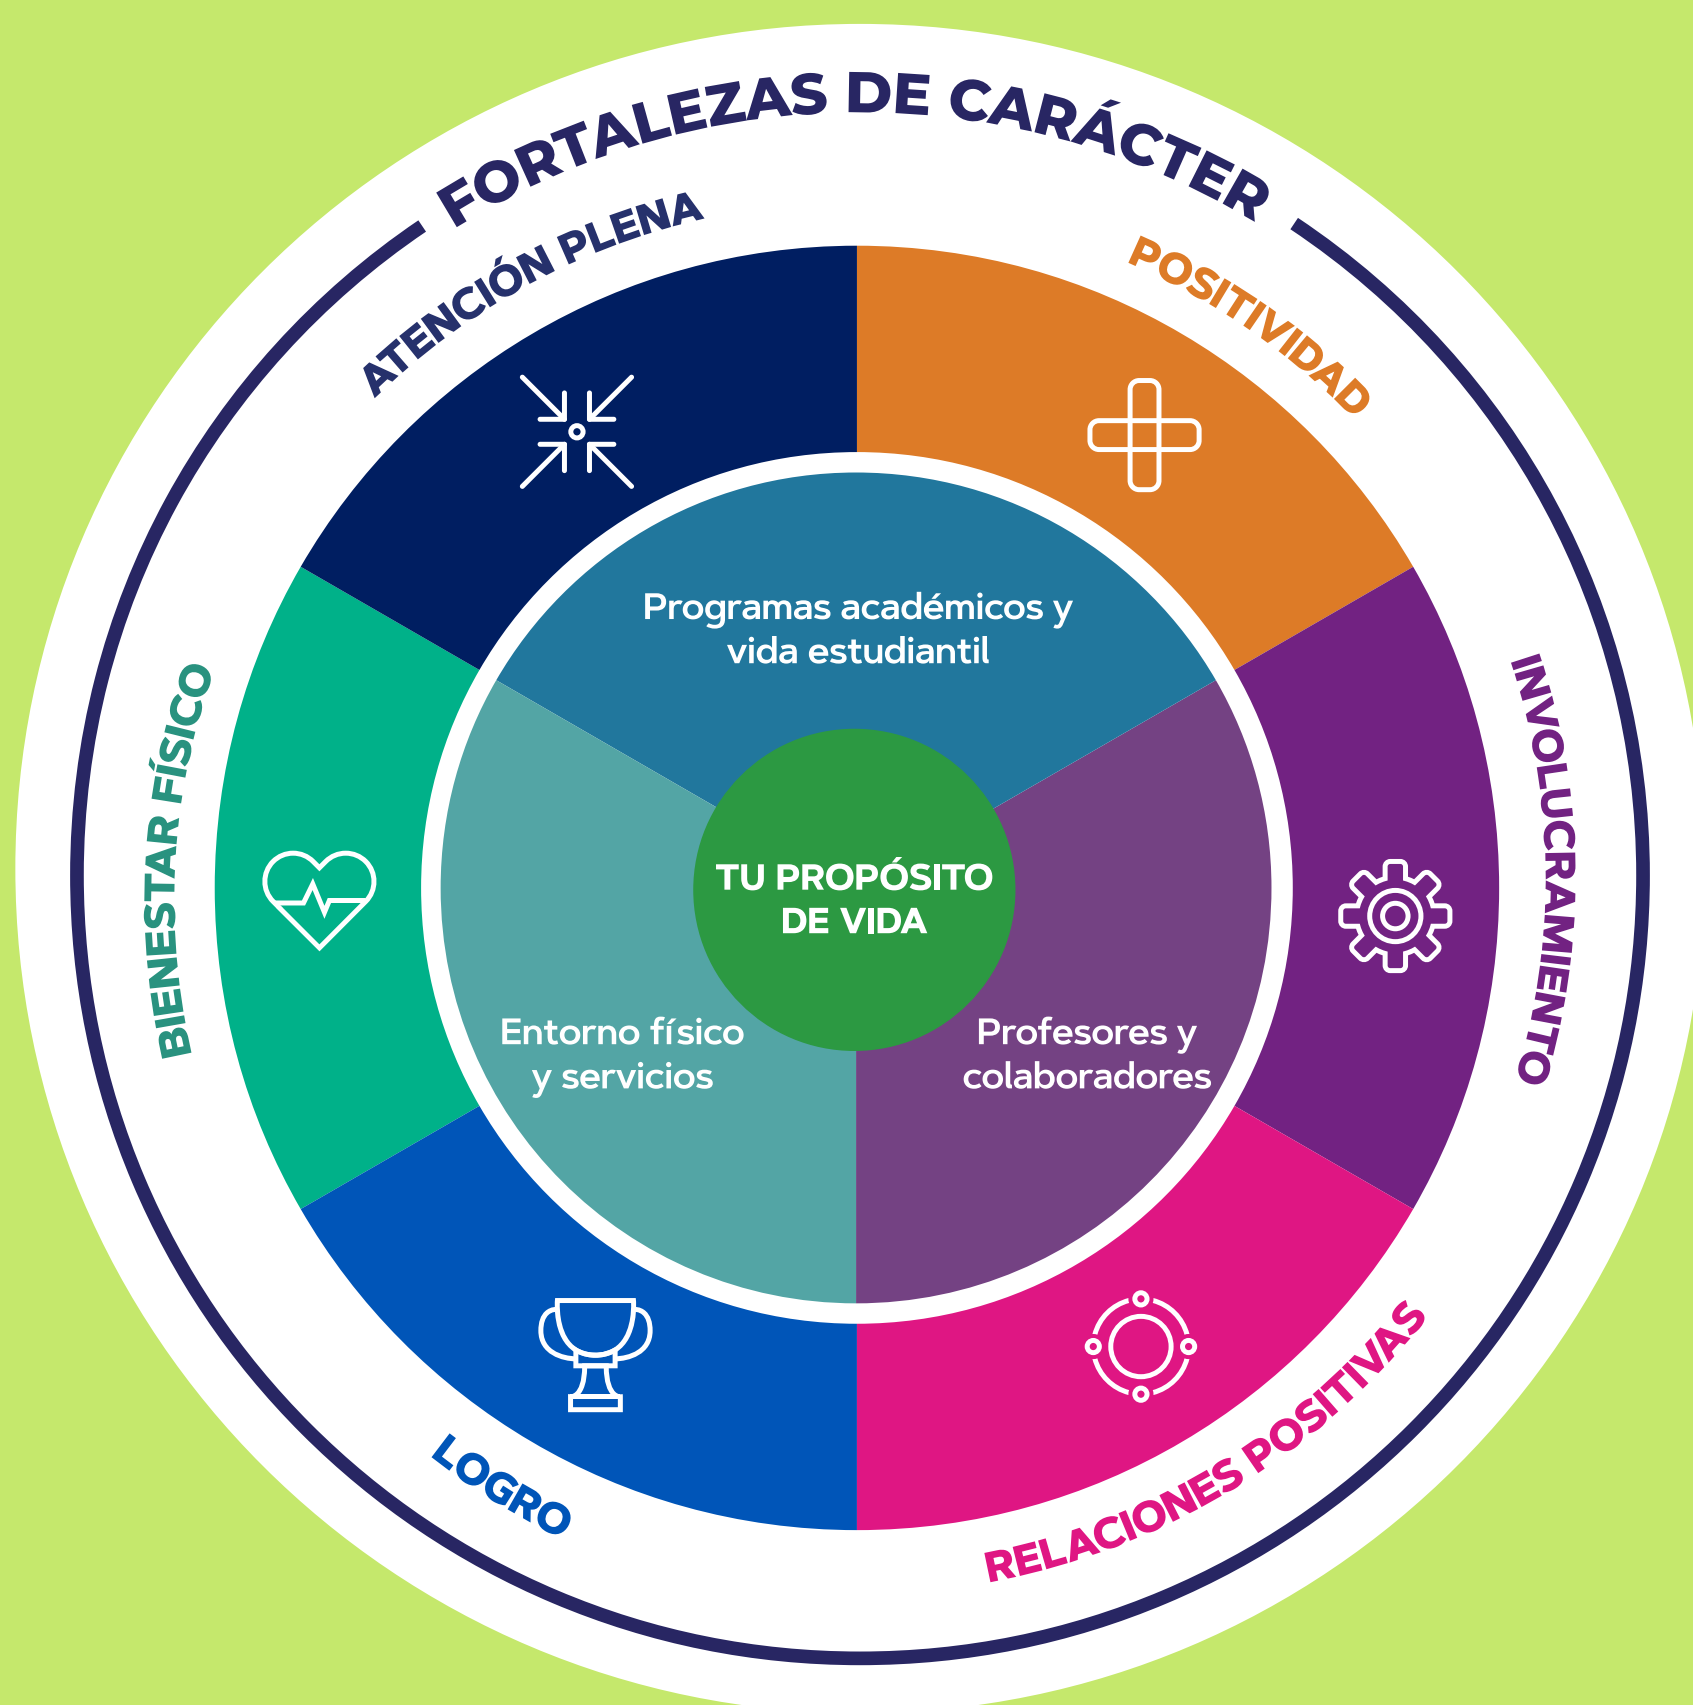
FORTALEZAS DE CARÁCTER

ATENCIÓN PLENA

POSITIVIDAD

INVOLUCRAMIENTO

RELACIONES POSITIVAS

LOGRO

BIENESTAR FÍSICO

Programas académicos y vida estudiantil

Profesores y colaboradores

Entorno físico y servicios

TU PROPÓSITO DE VIDA